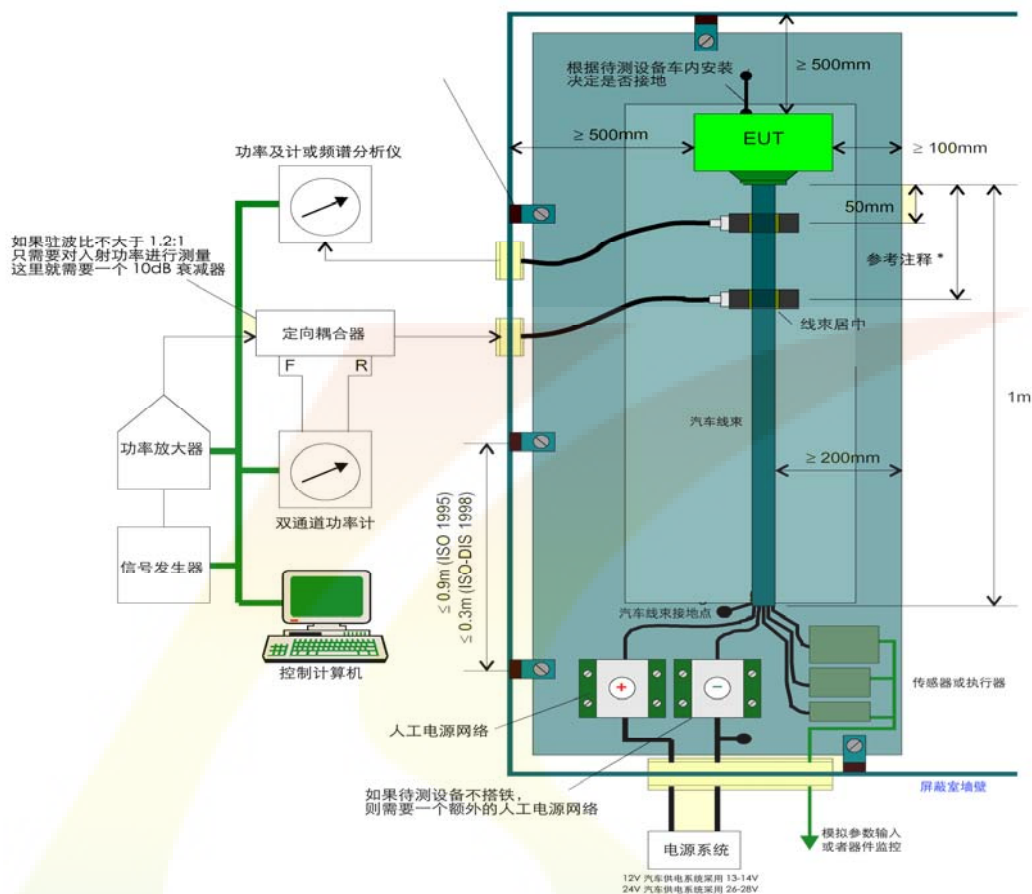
根据待测设备车内安装
决定是否接地

≥ 500mm

≥ 500mm

EUT

≥ 100mm

功率及计或频谱分析仪

50mm

参考注释 *

如果驻波比不大于 1.2:1
只需要对入射功率进行测量
这里就需要一个 10dB 衰减器

定向耦合器

F

R

线束居中

1m

汽车线束

功率放大器

≥ 200mm

双通道功率计

≤ 0.9m (ISO 1995)
≤ 0.3m (ISO-DIS 1998)

信号发生器

汽车线束接地点

控制计算机

传感器或执行器

人工电源网络

如果待测设备不搭铁，
则需要一个额外的人工电源网络

屏蔽室墙壁

模拟参数输入
或者器件监控

电源系统

12V 汽车供电系统采用 13-14V
24V 汽车供电系统采用 26-28V